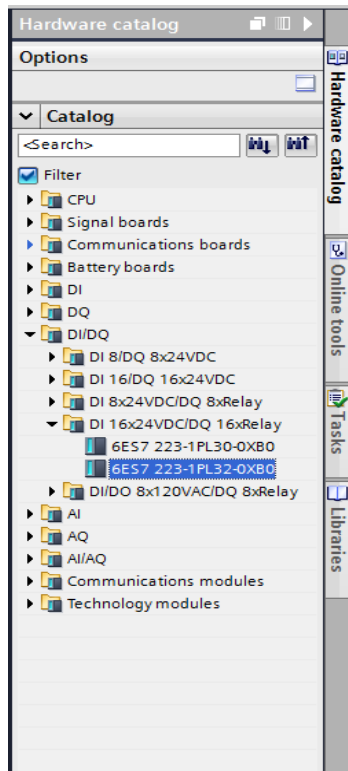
Hardware catalog

Options

Catalog

<Search>

Filter

CPU
Signal boards
Communications boards
Battery boards
DI
DQ
DI/DQ
DI 8/DQ 8x24VDC
DI 16/DQ 16x24VDC
DI 8x24VDC/DQ 8xRelay
DI 16x24VDC/DQ 16xRelay
6ES7 223-1PL30-0XB0
6ES7 223-1PL32-0XB0
DI/DO 8x120VAC/DQ 8xRelay
AI
AQ
AI/AQ
Communications modules
Technology modules

Hardware catalog
Online tools
Tasks
Libraries